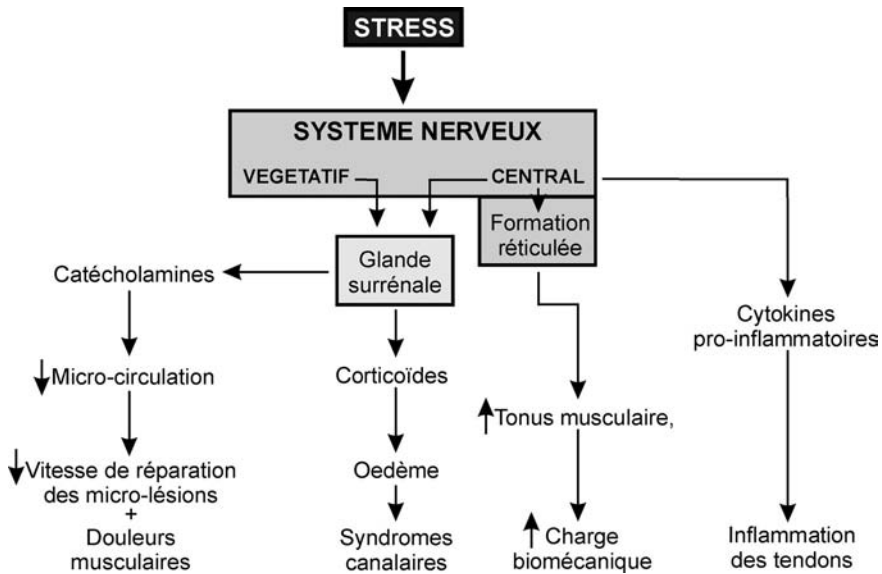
STRESS

SYSTEME NERVEUX

VEGETATIF

CENTRAL

Formation réticulée

Glande surrénale

Catécholamines

↓Micro-circulation

↓Vitesse de réparation des micro-lésions + Douleurs musculaires

Corticoïdes

Oedème

Syndromes canalaires

↑Tonus musculaire,

↑ Charge biomécanique

Cytokines pro-inflammatoires

Inflammation des tendons